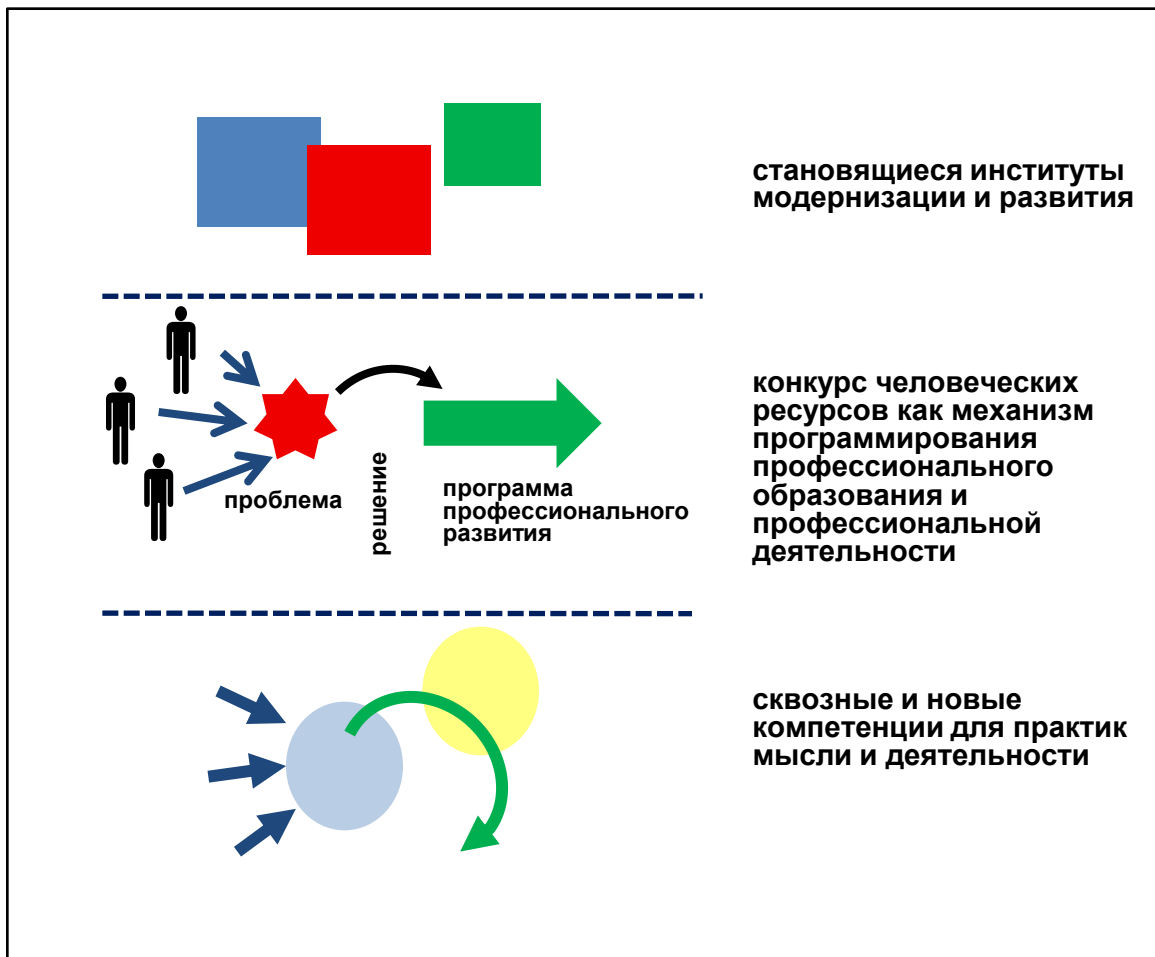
становящиеся институты модернизации и развития

проблема

решение

программа профессионального развития

конкурс человеческих ресурсов как механизм программирования профессионального образования и профессиональной деятельности

сквозные и новые компетенции для практик мысли и деятельности